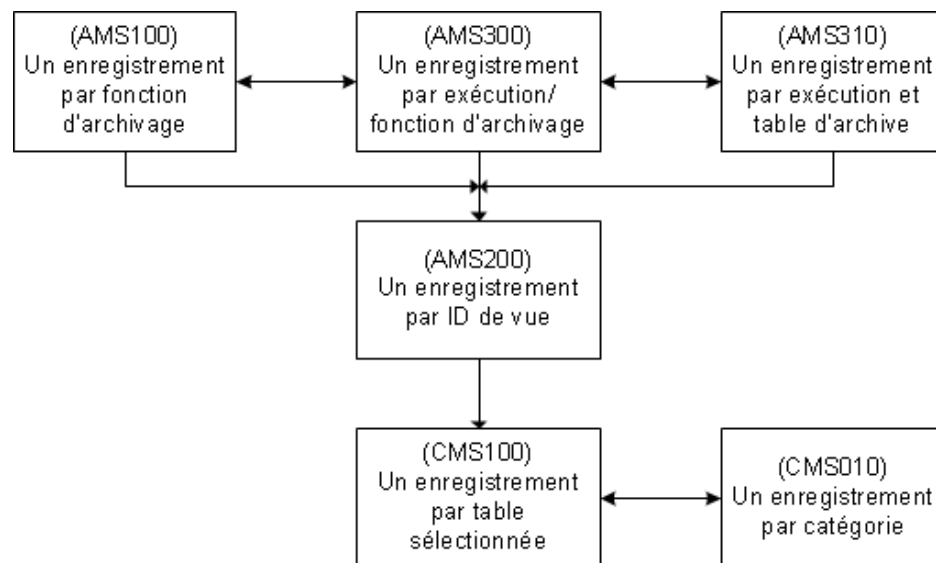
(AMS100)
Un enregistrement par fonction d'archivage

(AMS300)
Un enregistrement par exécution/ fonction d'archivage

(AMS310)
Un enregistrement par exécution et table d'archive

(AMS200)
Un enregistrement par ID de vue

(CMS100)
Un enregistrement par table sélectionnée

(CMS010)
Un enregistrement par catégorie